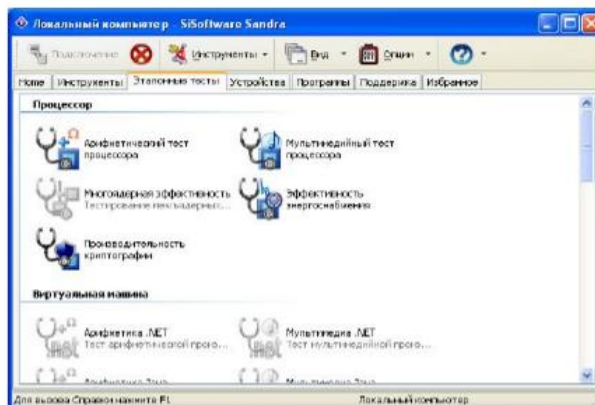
Локальный компьютер - SiSoftware Sandra

Подключение Инструменты Вид Опции

Home Инструменты Эталонные тесты Устройства Программы Поддержка Избранное

Процессор

Арифметический тест процессора

Мультимедийный тест процессора

Многоядерная эффективность Тестирование многоядерных...

Эффективность энергоснабжения

Производительность криптографии

Виртуальная машина

Арифметика .NET Тест арифметической произ...

Мультимедиа .NET Тест мультимедийной произ...

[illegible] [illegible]

Для вызова Справки нажмите F1 Локальный компьютер